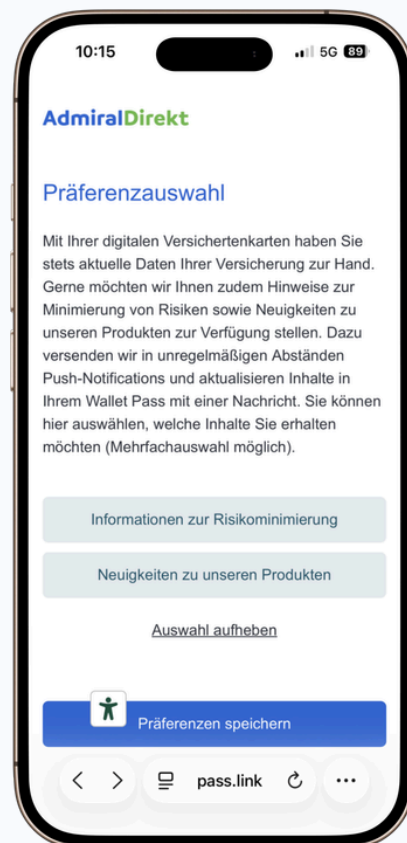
10:15

5G 89

AdmiralDirekt

Präferenzauswahl

Mit Ihrer digitalen Versichertenkarten haben Sie stets aktuelle Daten Ihrer Versicherung zur Hand. Gerne möchten wir Ihnen zudem Hinweise zur Minimierung von Risiken sowie Neuigkeiten zu unseren Produkten zur Verfügung stellen. Dazu versenden wir in unregelmäßigen Abständen Push-Notifications und aktualisieren Inhalte in Ihrem Wallet Pass mit einer Nachricht. Sie können hier auswählen, welche Inhalte Sie erhalten möchten (Mehrfachauswahl möglich).

Informationen zur Risikominimierung

Neuigkeiten zu unseren Produkten

Auswahl aufheben

Präferenzen speichern

pass.link